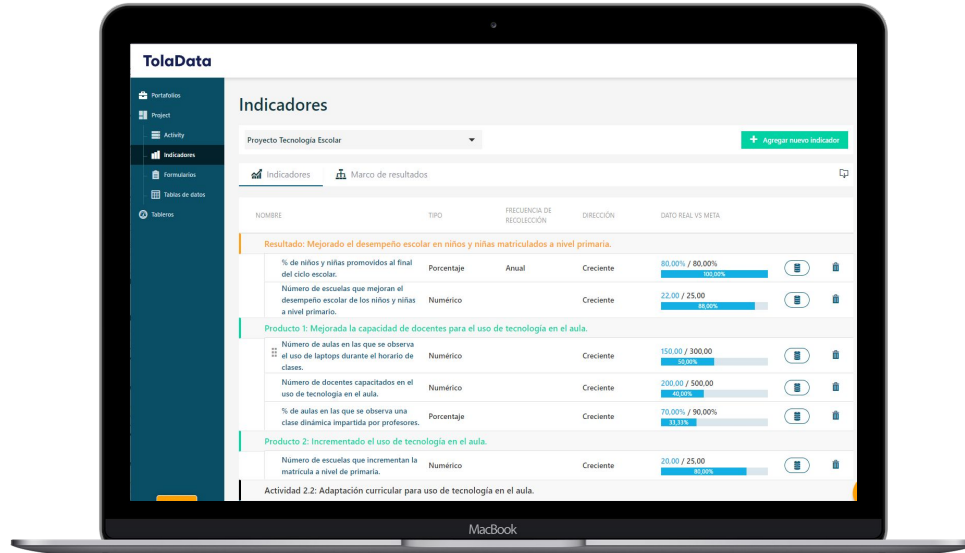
TolaData

Portafolios
Project
Activity
Indicadores
Formularios
Tablas de datos
Tableros

Indicadores

Proyecto Tecnología Escolar

+ Agregar nuevo indicador

Indicadores
Marco de resultados

| NOMBRE | TIPO | FRECUENCIA DE RECOLECCIÓN | DIRECCIÓN | DATO REAL VS META |
|---|---|---|---|---|
| Resultado: Mejorado el desempeño escolar en niños y niñas matriculados a nivel primaria. | | | | |
| % de niños y niñas promovidos al final del ciclo escolar. | Porcentaje | Anual | Creciente | 80.00% / 80,00% 100,00% |
| Número de escuelas que mejoran el desempeño escolar de los niños y niñas a nivel primario. | Numérico | | Creciente | 22.00 / 25.00 88,00% |
| Producto 1: Mejorada la capacidad de docentes para el uso de tecnología en el aula. | | | | |
| Número de aulas en las que se observa el uso de laptops durante el horario de clases. | Numérico | | Creciente | 150.00 / 300,00 50,00% |
| Número de docentes capacitados en el uso de tecnología en el aula. | Numérico | | Creciente | 200,00 / 500,00 40,00% |
| % de aulas en las que se observa una clase dinámica impartida por profesores. | Porcentaje | | Creciente | 70,00% / 90,00% 33,33% |
| Producto 2: Incrementado el uso de tecnología en el aula. | | | | |
| Número de escuelas que incrementan la matrícula a nivel de primaria. | Numérico | | Creciente | 20.00 / 25,00 80,00% |

Actividad 2.2: Adaptación curricular para uso de tecnología en el aula.

MacBook